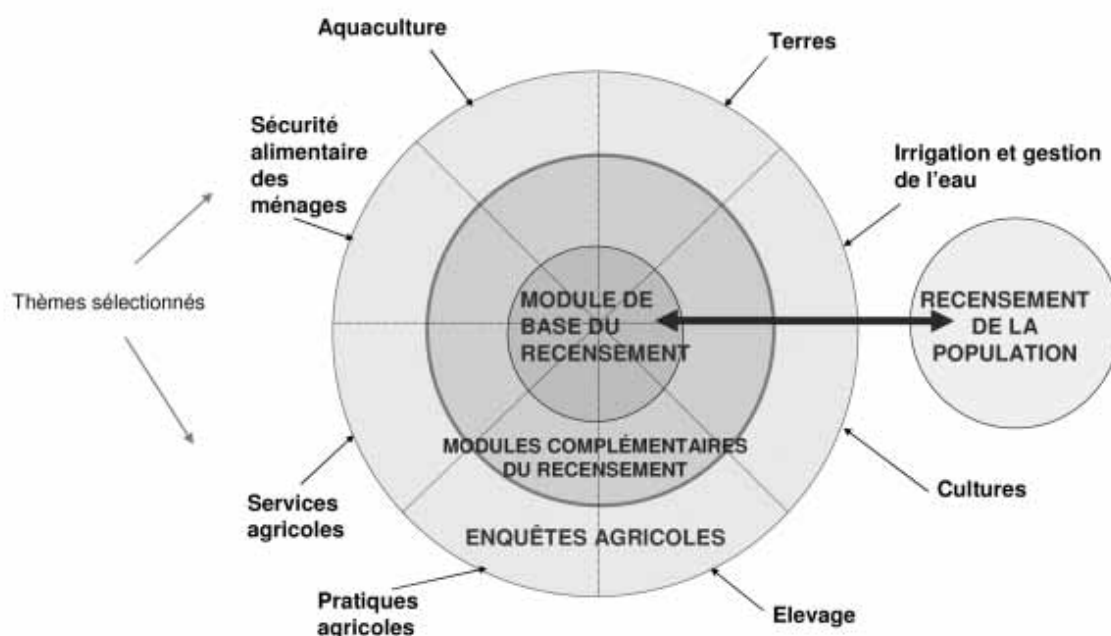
Aquaculture

Terres

Sécurité alimentaire des ménages

Irrigation et gestion de l'eau

Thèmes sélectionnés

MODULE DE BASE DU RECENSEMENT

RECENSEMENT DE LA POPULATION

MODULES COMPLÉMENTAIRES DU RECENSEMENT

Cultures

Services agricoles

ENQUÊTES AGRICOLES

Pratiques agricoles

Elevage